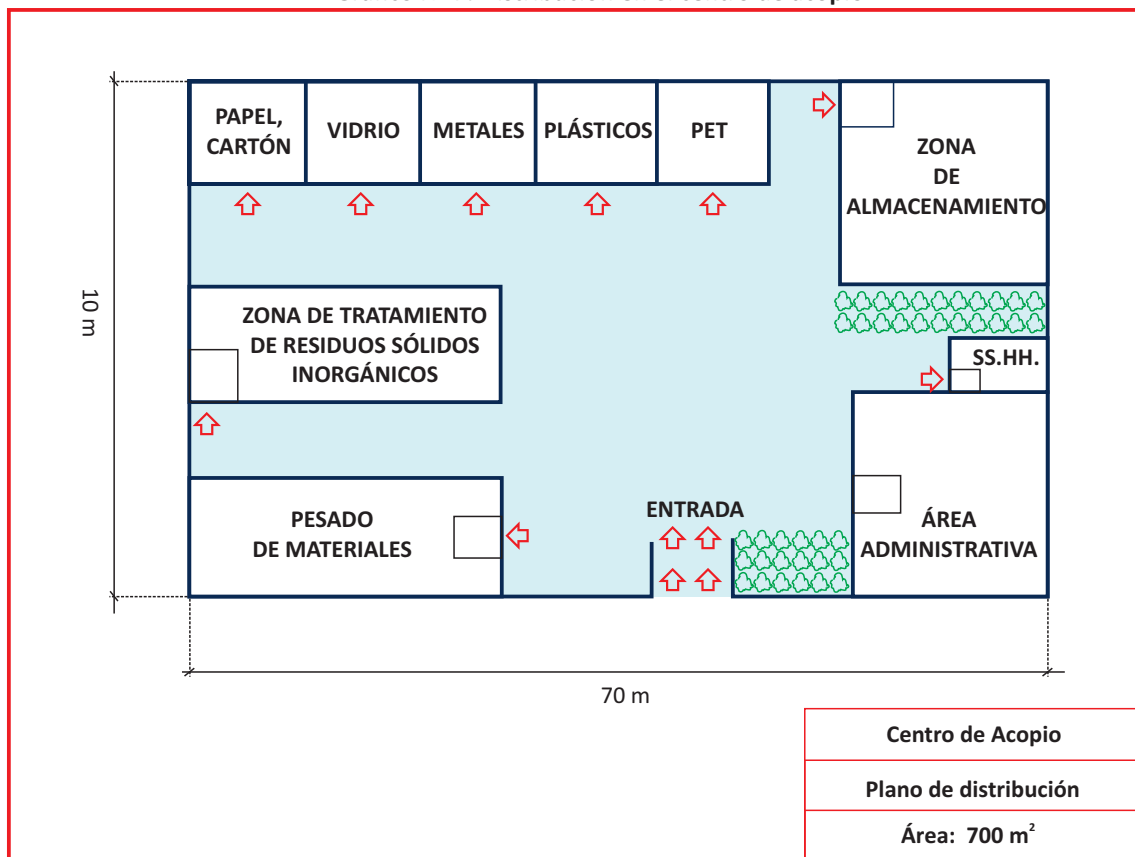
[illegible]

10 m

PAPEL, CARTÓN

VIDRIO

METALES

PLÁSTICOS

PET

ZONA DE ALMACENAMIENTO

ZONA DE TRATAMIENTO DE RESIDUOS SÓLIDOS INORGÁNICOS

SS.HH.

PESADO DE MATERIALES

ENTRADA

ÁREA ADMINISTRATIVA

70 m

| Centro de Acopio |
|---|
| Plano de distribución |
| Área: 700 m$^2$ |